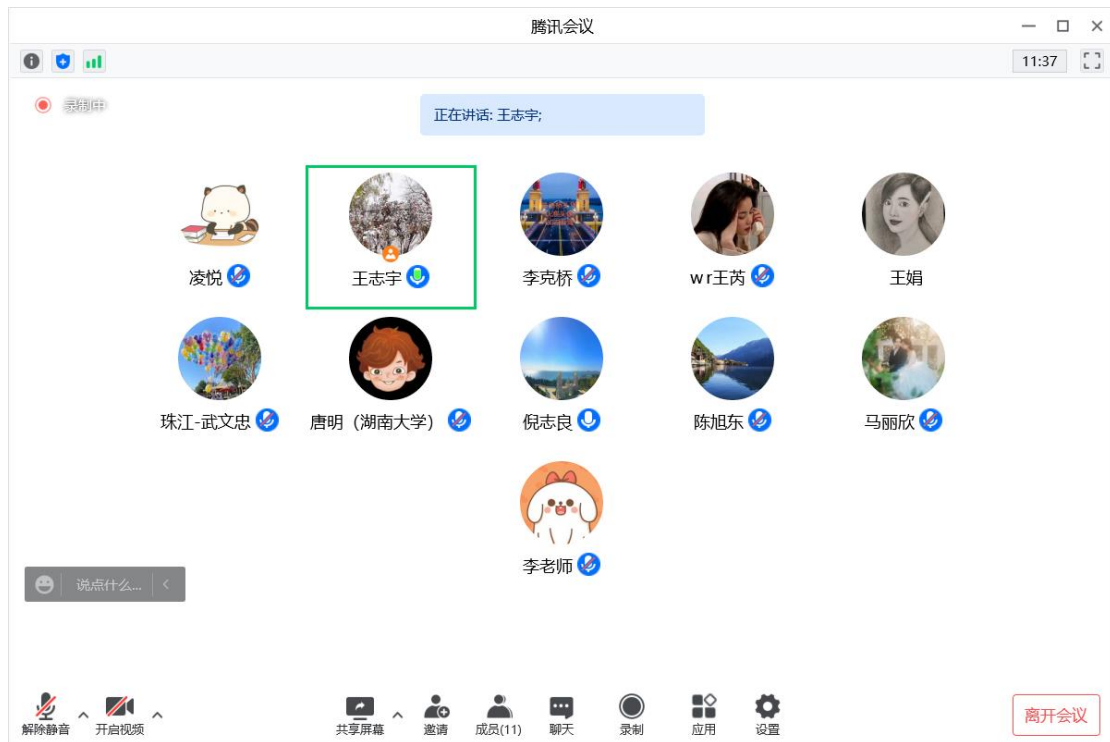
腾讯会议

11:37

录制中

正在讲话: 王志宇;

凌悦

王志宇

李克桥

wr王芮

王娟

珠江-武文忠

唐明（湖南大学）

倪志良

陈旭东

马丽欣

李老师

说点什么...

解除静音

开启视频

共享屏幕

邀请

成员(11)

聊天

录制

应用

设置

离开会议